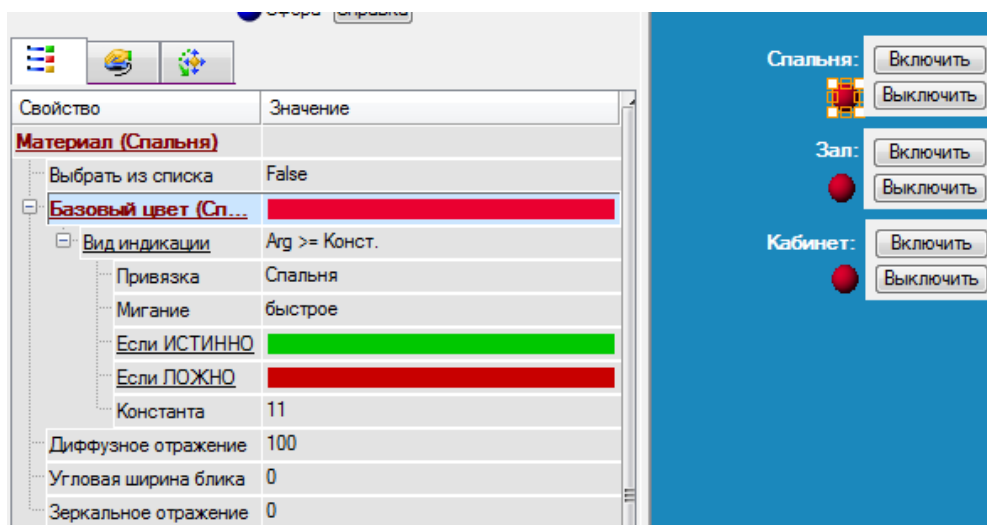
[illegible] Справка

| Свойство | Значение |
|---|---|
| Материал (Спальня) | |
| Выбрать из списка | False |
| Базовый цвет (Сп... | |
| Вид индикации | Arg >= Конст. |
| Привязка | Спальня |
| Мигание | быстрое |
| Если ИСТИННО | |
| Если ЛОЖНО | |
| Константа | 11 |
| Диффузное отражение | 100 |
| Угловая ширина блика | 0 |
| Зеркальное отражение | 0 |

Спальня: Включить Выключить

Зал: Включить Выключить

Кабинет: Включить Выключить